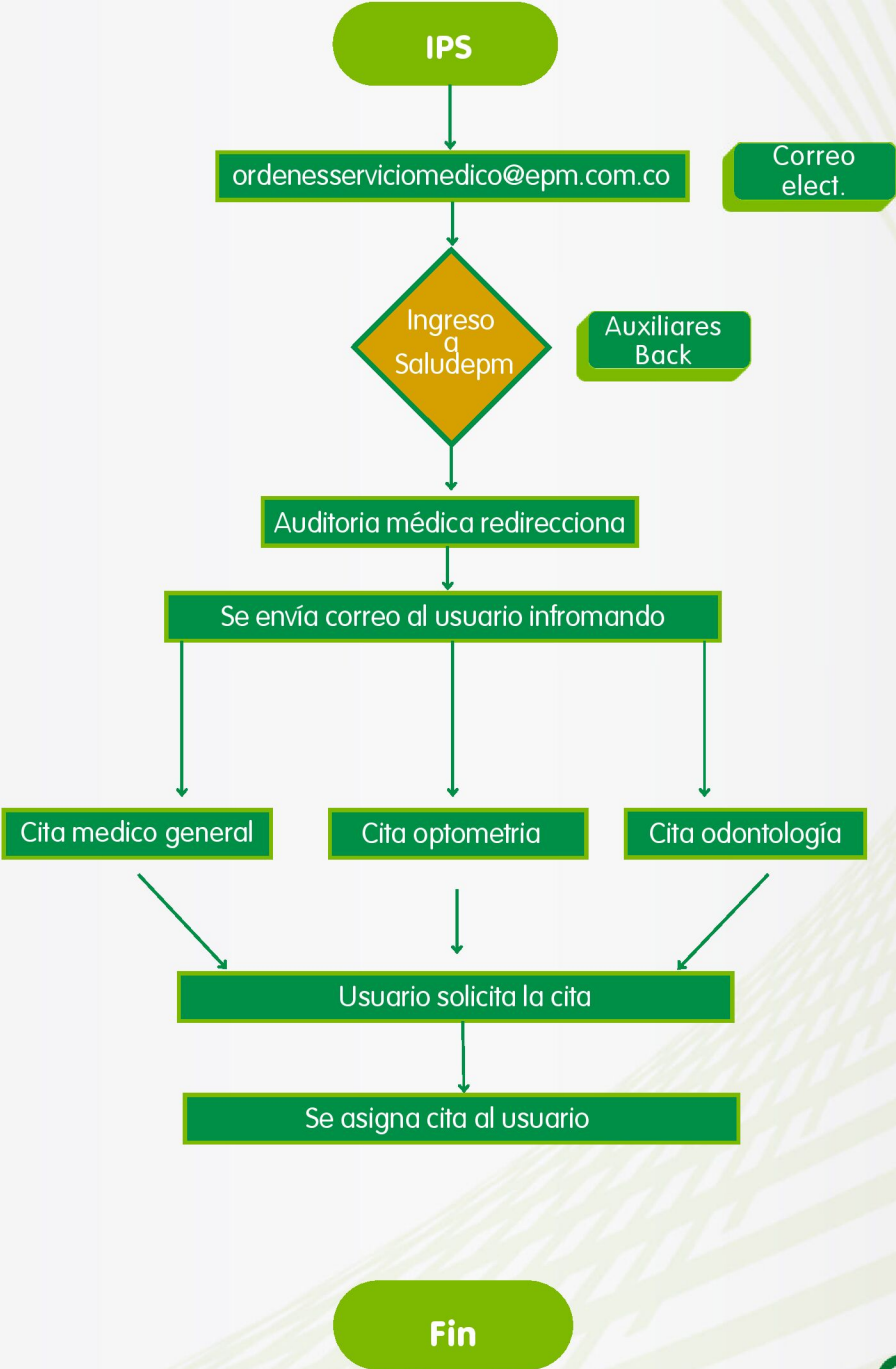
IPS

ordenesserviciomedico@epm.com.co

Correo elect.

Ingreso a Saludepm

Auxiliares Back

Auditoria médica redirecciona

Se envía correo al usuario infromando

Cita medico general

Cita optometria

Cita odontología

Usuario solicita la cita

Se asigna cita al usuario

Fin